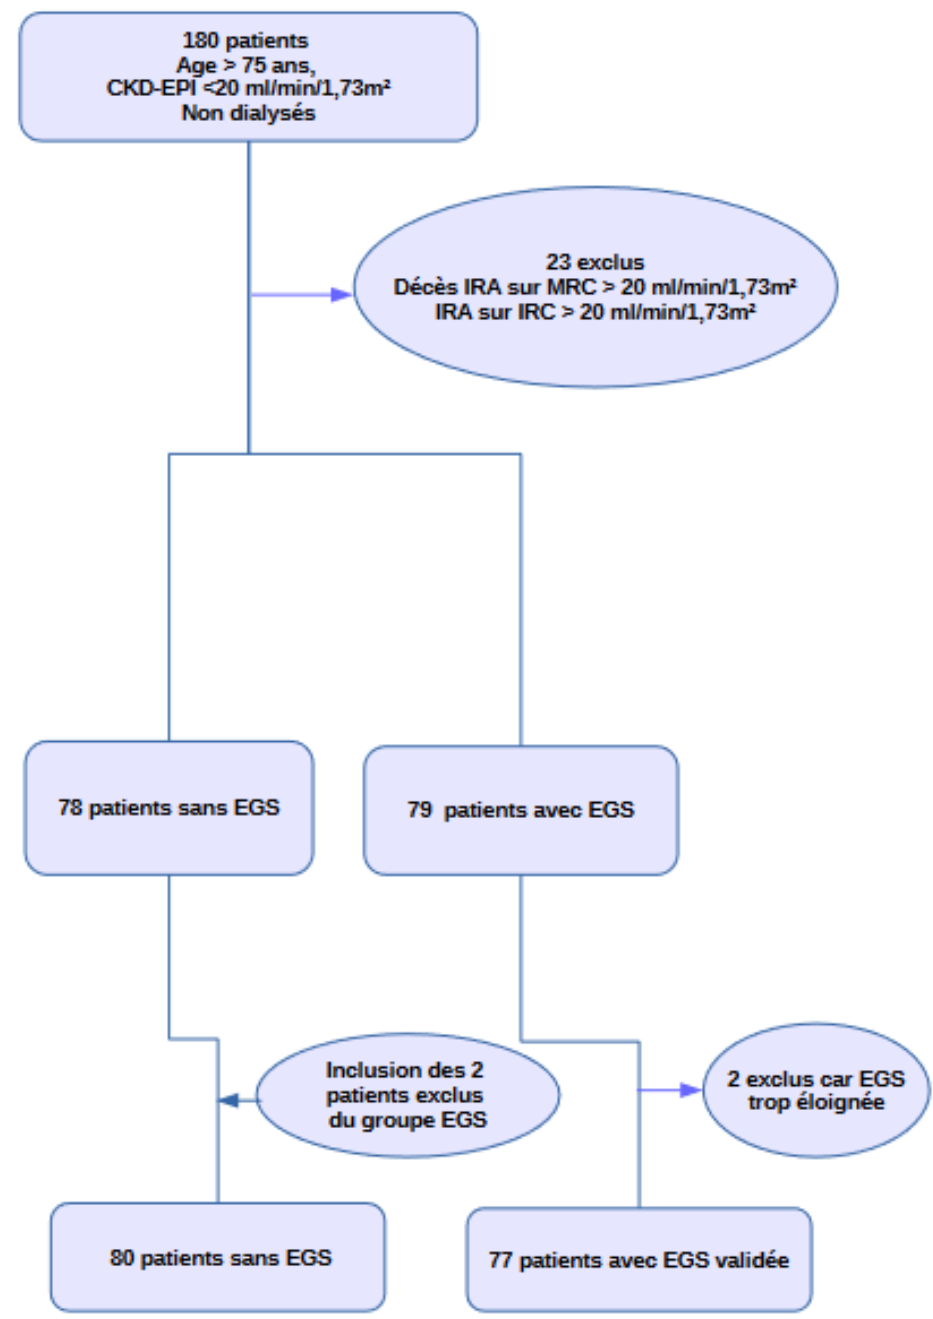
180 patients
Age > 75 ans,
CKD-EPI <20 ml/min/1,73m²
Non dialysés

23 exclus
Décès IRA sur MRC > 20 ml/min/1,73m²
IRA sur IRC > 20 ml/min/1,73m²

78 patients sans EGS

79 patients avec EGS

Inclusion des 2 patients exclus du groupe EGS

2 exclus car EGS trop éloignée

80 patients sans EGS

77 patients avec EGS validée